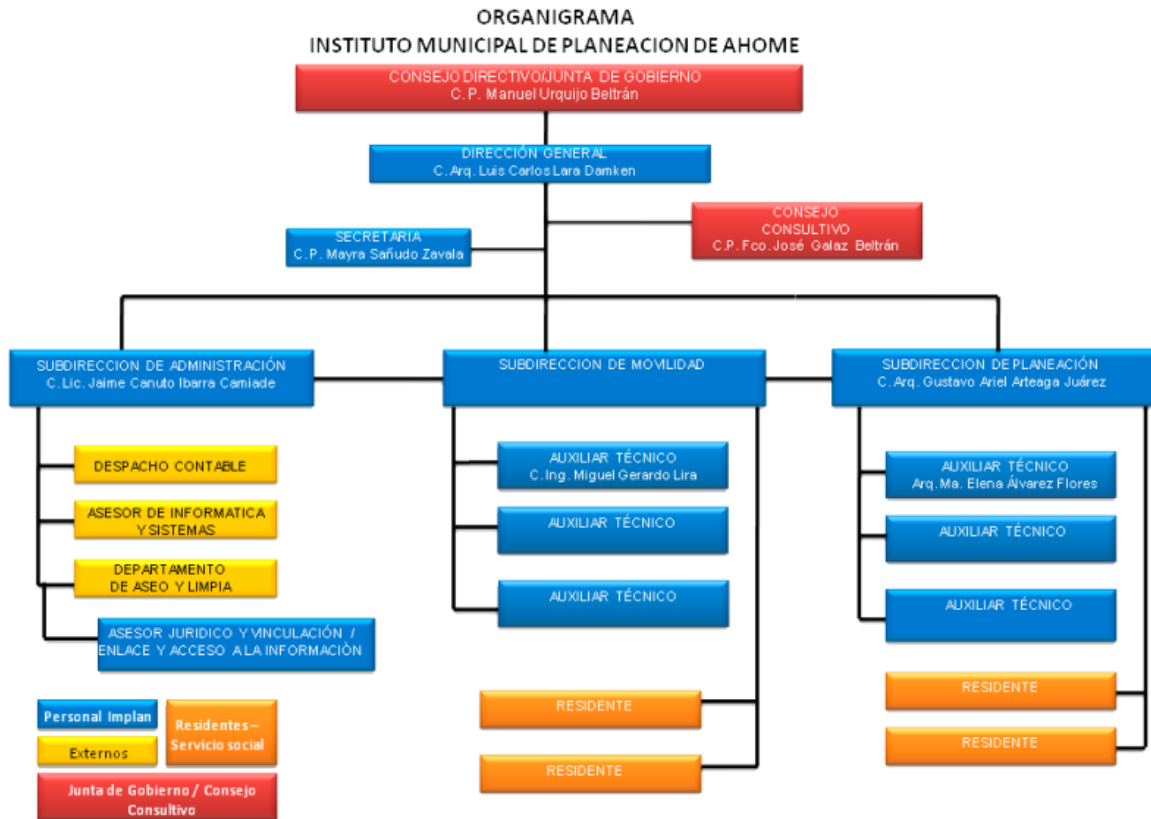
ORGANIGRAMA
INSTITUTO MUNICIPAL DE PLANEACION DE AHOME

CONSEJO DIRECTIVO/JUNTA DE GOBIERNO
C.P. Manuel Urquijo Beltrán

DIRECCIÓN GENERAL
C.Arq. Luis Carlos Lara Damken

CONSEJO CONSULTIVO
C.P. Fco. José Galaz Beltrán

SECRETARIA
C.P. Mayra Sañudo Zavala

SUBDIRECCION DE ADMINISTRACIÓN
C.Lic. Jaime Canuto Ibarra Camiade

SUBDIRECCION DE MOVILIDAD

SUBDIRECCION DE PLANEACIÓN
C. Arq. Gustavo Ariel Arteaga Juárez

DESPACHO CONTABLE

ASESOR DE INFORMATICA Y SISTEMAS

DEPARTAMENTO DE ASEO Y LIMPIA

ASESOR JURIDICO Y VINCULACIÓN / ENLACE Y ACCESO A LA INFORMACIÓN

AUXILIAR TÉCNICO
C.Ing. Miguel Gerardo Lira

AUXILIAR TÉCNICO

AUXILIAR TÉCNICO

RESIDENTE

RESIDENTE

AUXILIAR TÉCNICO
Arq.Ma. Elena Álvarez Flores

AUXILIAR TÉCNICO

AUXILIAR TÉCNICO

RESIDENTE

RESIDENTE

Personal Implan

Residentes – Servicio social

Externos

Junta de Gobierno / Consejo Consultivo